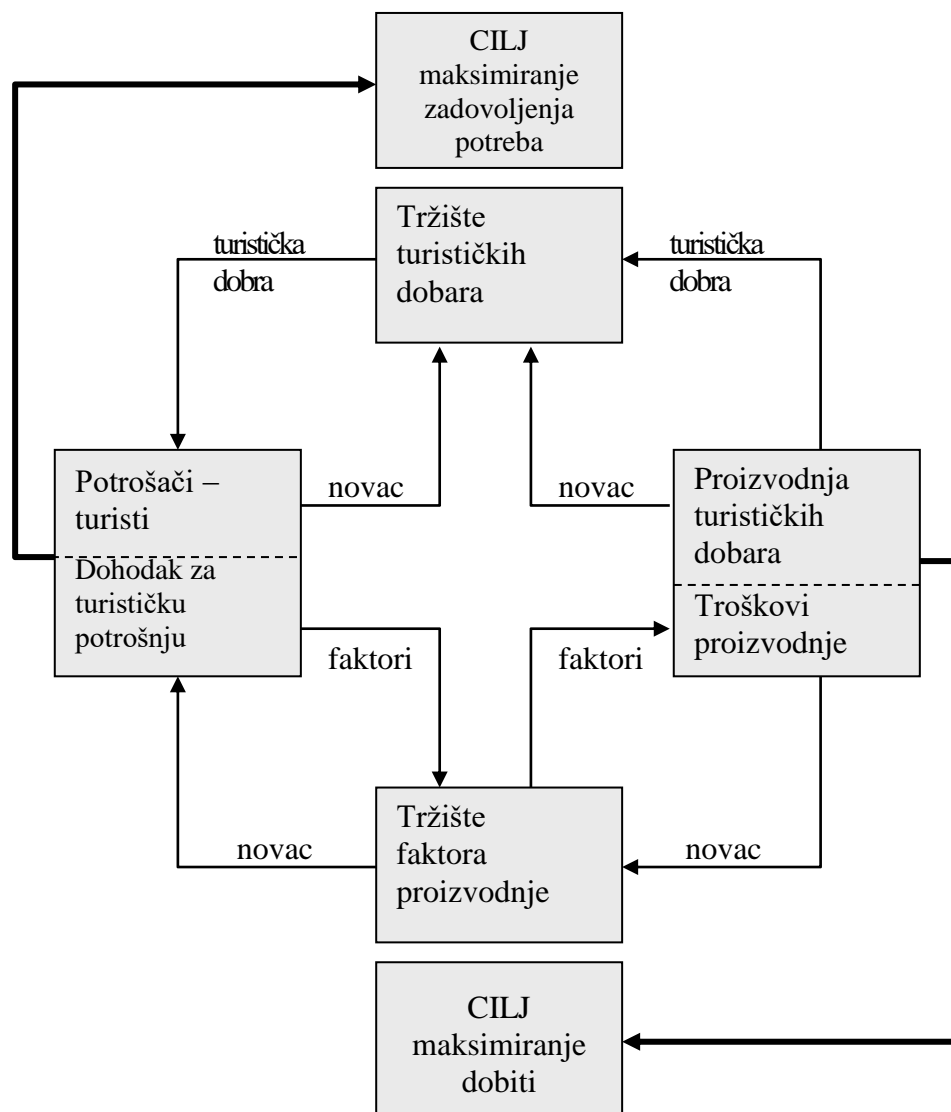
CILJ
maksimiranje
zadovoljenja
potreba

Tržište
turističkih
dobara

turistička
dobra

turistička
dobra

Potrošači – turisti

Dohodak za turističku potrošnju

novac

novac

Proizvodnja turističkih dobara

Troškovi proizvodnje

faktori

faktori

Tržište
faktora
proizvodnje

novac

novac

CILJ
maksimiranje
dobiti